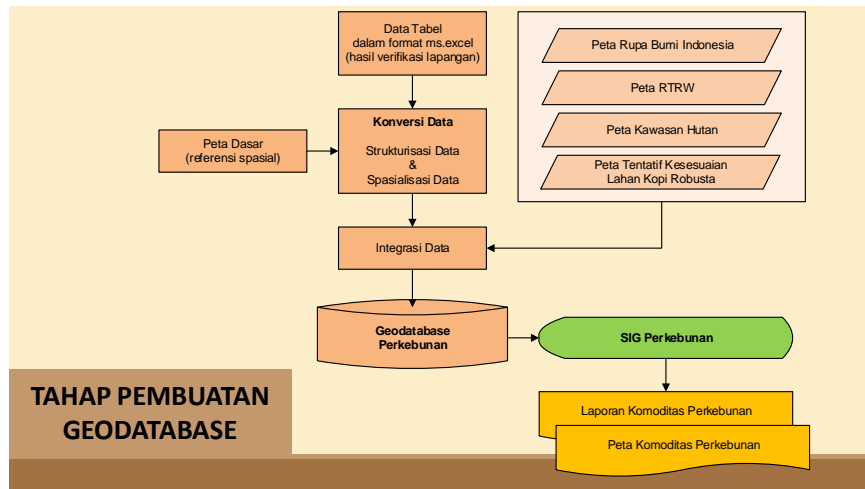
Data Tabel
dalam format ms.excel
(hasil verifikasi lapangan)

Peta Rupa Bumi Indonesia

Peta RTRW

Peta Kawasan Hutan

Peta Tentatif Kesesuaian
Lahan Kopi Robusta

Peta Dasar
(referensi spasial)

Konversi Data

Strukturisasi Data
&
Spasialisasi Data

Integrasi Data

Geodatabase
Perkebunan

SIG Perkebunan

Laporan Komoditas Perkebunan

Peta Komoditas Perkebunan

TAHAP PEMBUATAN
GEODATABASE